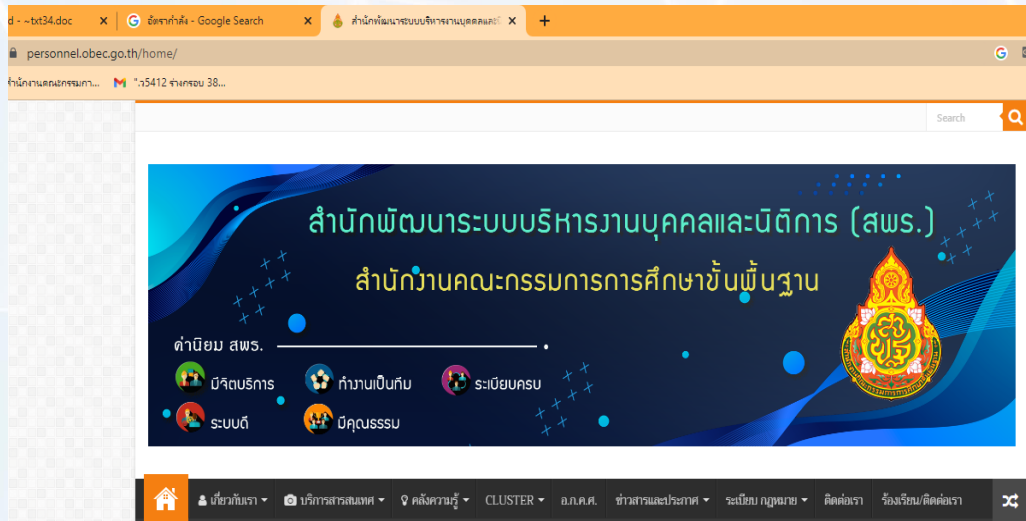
d - ~txt34.doc
อัตรากำลัง - Google Search
สำนักพัฒนาระบบบริหารงานบุคคลและนิ
personnel.obec.go.th/home/
สำนักงานคณะกรรมกา...
".ว5412 ร่างกรอบ 38...
Search

สำนักพัฒนาระบบบริหารงานบุคคลและนิติการ (สพร.)
สำนักงานคณะกรรมการการศึกษาขั้นพื้นฐาน

ค่านิยม สพร.
มีจิตบริการ
ทำงานเป็นทีม
ระเบียบครบ
ระบบดี
มีคุณธรรม

เกี่ยวกับเรา
บริการสารสนเทศ
คลังความรู้
CLUSTER
อ.ก.ค.ศ.
ข่าวสารและประกาศ
ระเบียบ กฎหมาย
ติดต่อเรา
ร้องเรียน/ติดต่อเรา